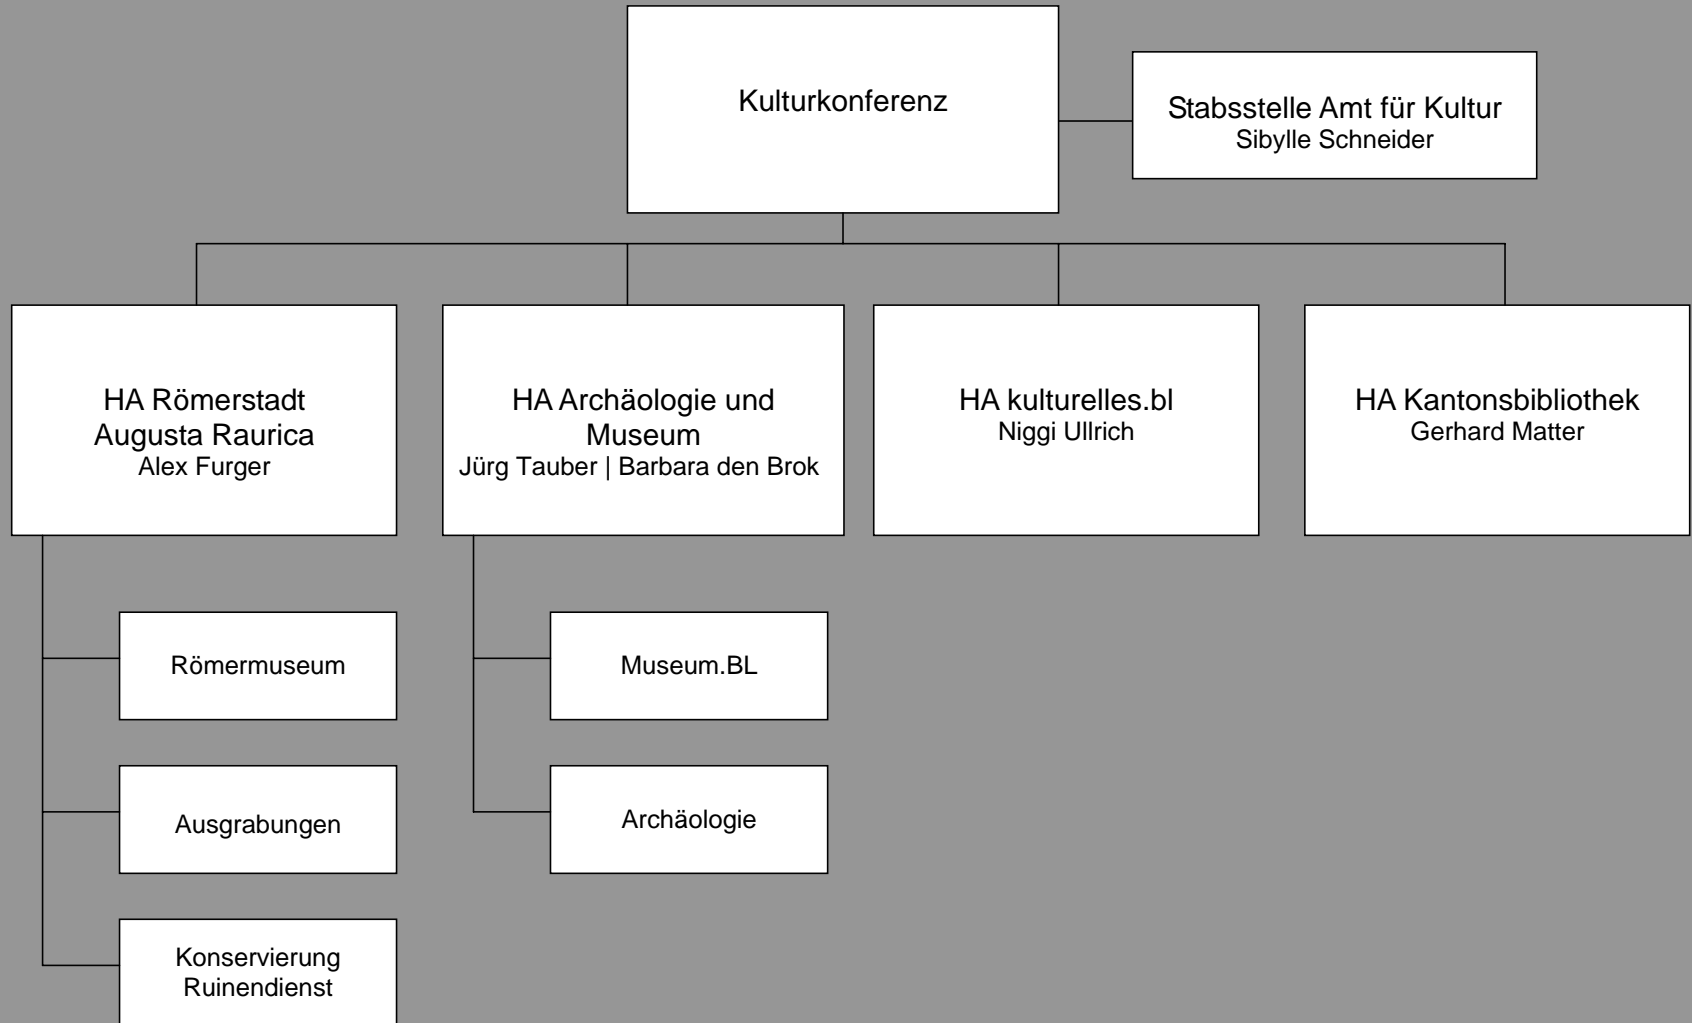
Kulturkonferenz

Stabsstelle Amt für Kultur
Sibylle Schneider

HA Römerstadt Augusta Raurica
Alex Furger

HA Archäologie und Museum
Jürg Tauber | Barbara den Brok

HA kulturelles.bl
Niggi Ullrich

HA Kantonsbibliothek
Gerhard Matter

Römermuseum

Ausgrabungen

Konservierung Ruinendienst

Museum.BL

Archäologie